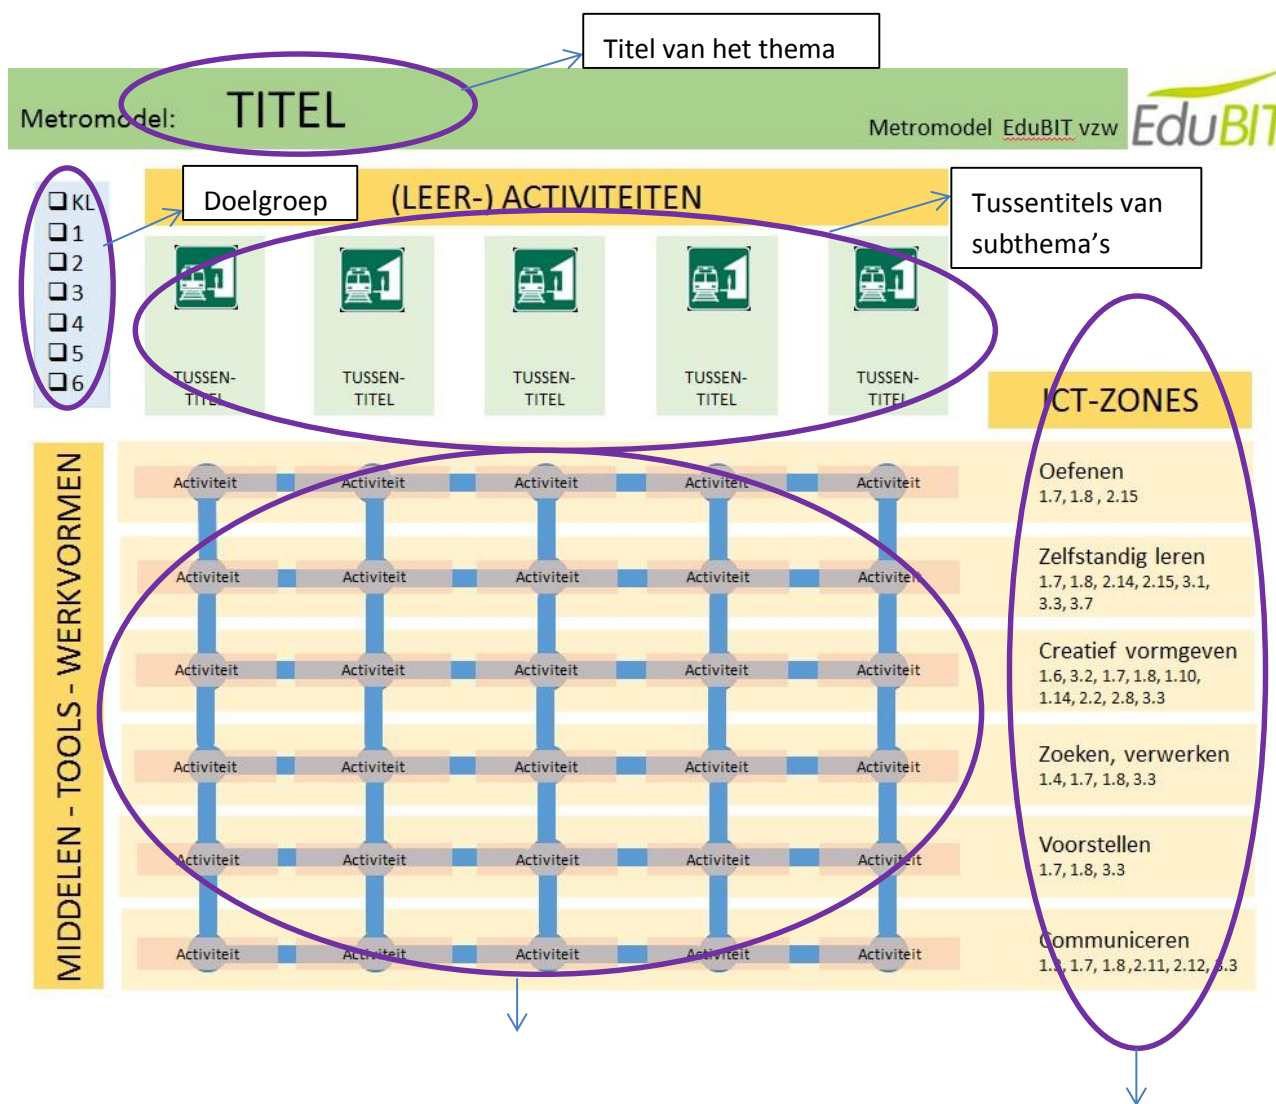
Titel van het thema

Metromodel: TITEL

Metromodel EduBIT vzw

EduBIT

❑ KL
❑ 1
❑ 2
❑ 3
❑ 4
❑ 5
❑ 6

Doelgroep

(LEER-) ACTIVITEITEN

Tussentitels van subthema's

TUSSEN-TITEL

TUSSEN-TITEL

TUSSEN-TITEL

TUSSEN-TITEL

TUSSEN-TITEL

ICT-ZONES

MIDDELEN - TOOLS - WERKVORMEN

| Activiteit | Activiteit | Activiteit | Activiteit | Activiteit |
|---|---|---|---|---|
| Activiteit | Activiteit | Activiteit | Activiteit | Activiteit |
| Activiteit | Activiteit | Activiteit | Activiteit | Activiteit |
| Activiteit | Activiteit | Activiteit | Activiteit | Activiteit |
| Activiteit | Activiteit | Activiteit | Activiteit | Activiteit |
| Activiteit | Activiteit | Activiteit | Activiteit | Activiteit |

Oefenen
1.7, 1.8 , 2.15

Zelfstandig leren
1.7, 1.8, 2.14, 2.15, 3.1, 3.3, 3.7

Creatief vormgeven
1.6, 3.2, 1.7, 1.8, 1.10, 1.14, 2.2, 2.8, 3.3

Zoeken, verwerken
1.4, 1.7, 1.8, 3.3

Voorstellen
1.7, 1.8, 3.3

Communiceren
1.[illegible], 1.7, 1.8 ,2.11, 2.12, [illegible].3